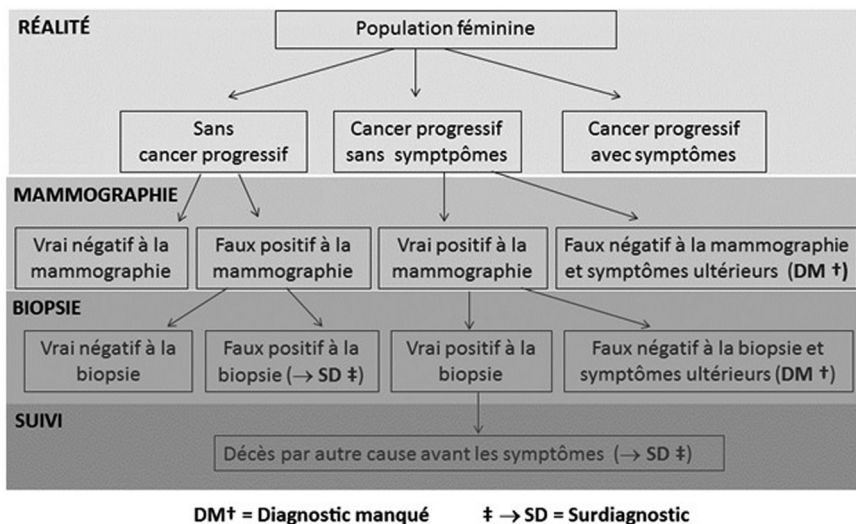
RÉALITÉ

Population féminine

Sans cancer progressif

Cancer progressif sans symptpômes

Cancer progressif avec symptômes

MAMMOGRAPHIE

Vrai négatif à la mammographie

Faux positif à la mammographie

Vrai positif à la mammographie

Faux négatif à la mammographie et symptômes ultérieurs (DM †)

BIOPSIE

Vrai négatif à la biopsie

Faux positif à la biopsie (→ SD ‡)

Vrai positif à la biopsie

Faux négatif à la biopsie et symptômes ultérieurs (DM †)

SUIVI

Décès par autre cause avant les symptômes (→ SD ‡)

DM† = Diagnostic manqué ‡ → SD = Surdiagnostic